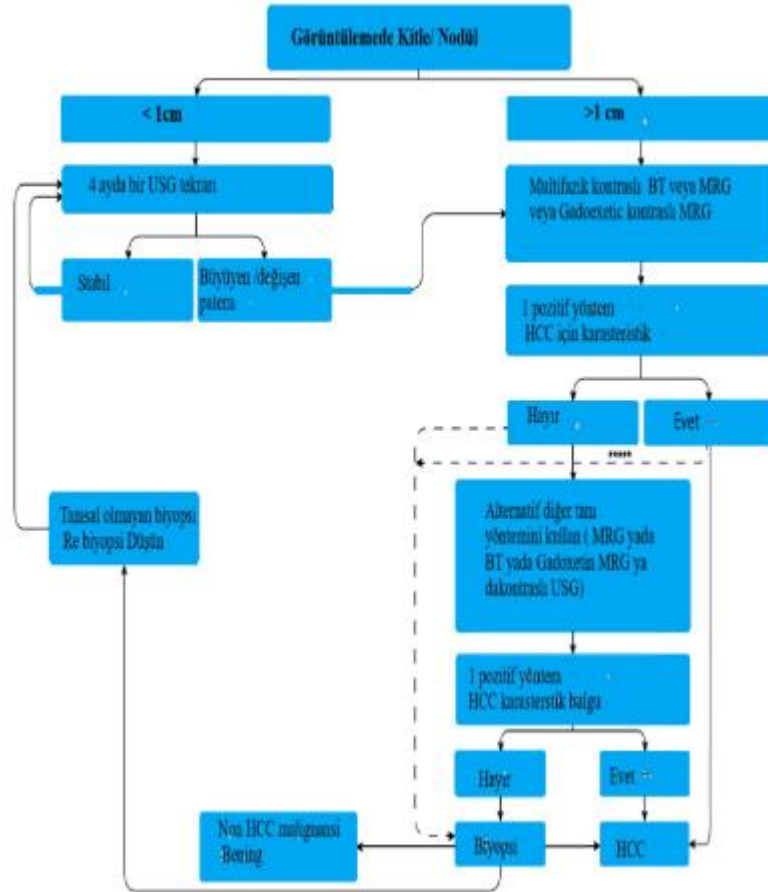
Görüntülemede Kitle/ Nodül

< 1cm

>1 cm

4 ayda bir USG tekrarı

Multifazik kontrastlı BT veya MRG veya Gadoxetic kontrastlı MRG

Stabil

Büyüyen /değişen patern

1 pozitif yöntem HCC için karasteristik

Hayır

Evet

Tanısal olmayan biyopsi Re biyopsi Düşün

Alternatif diğer tanı yöntemini kullan ( MRG yada BT yada Gadoxetin MRG ya dakontraslı USG)

1 pozitif yöntem HCC karasteristik bulgu

Hayır

Evet

Non HCC malignansi Bening

Biyopsi

HCC